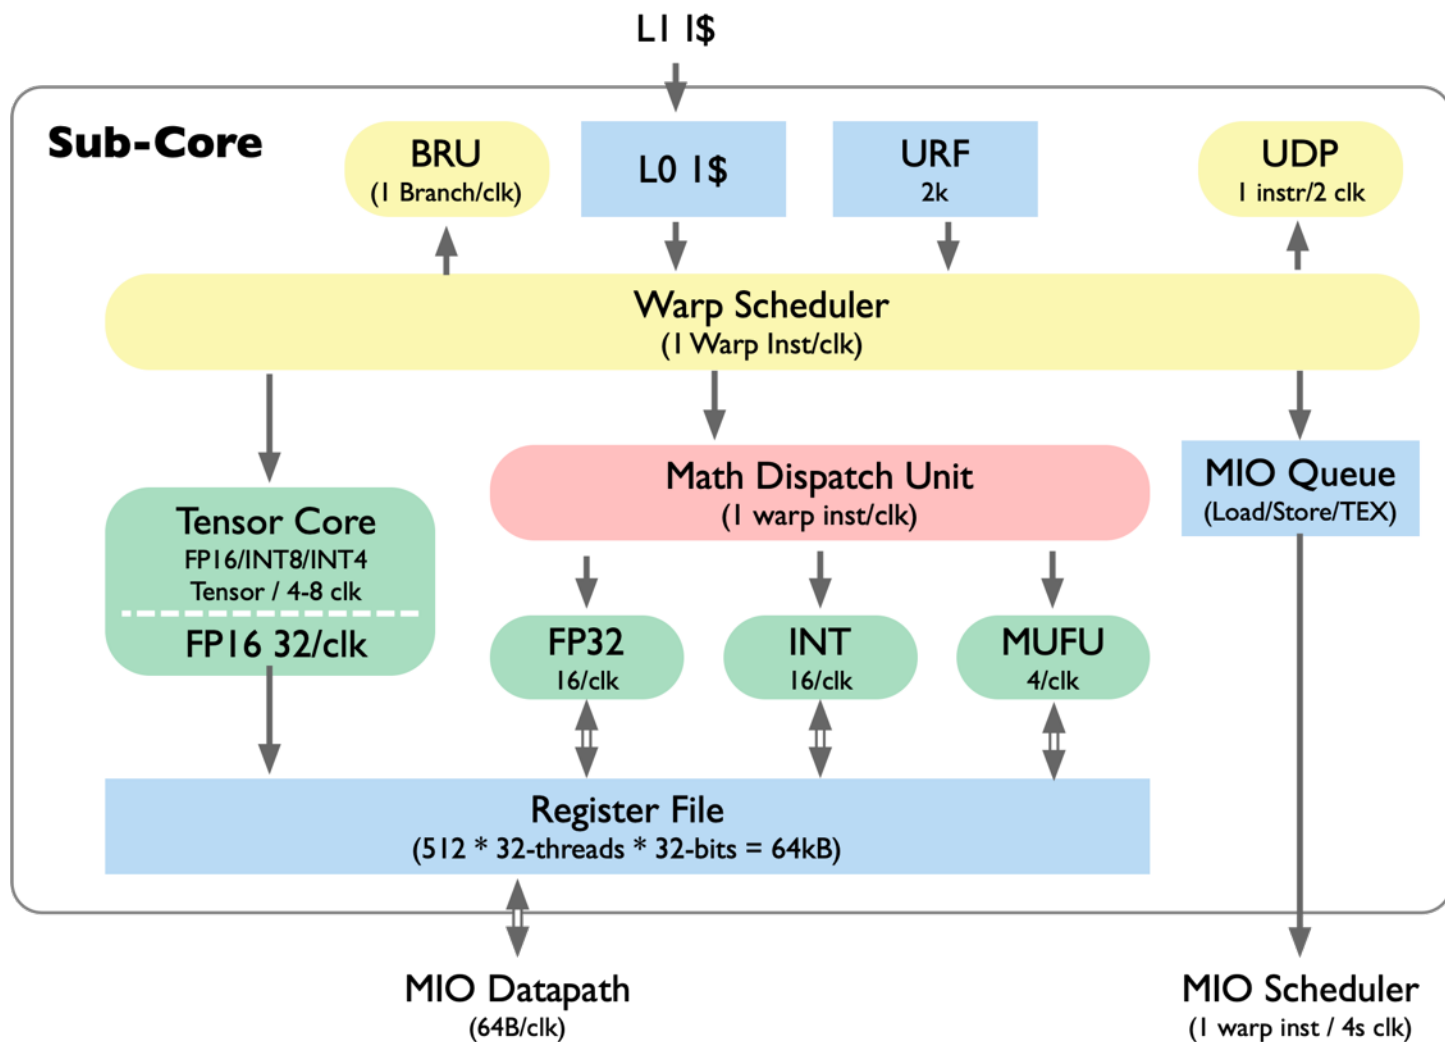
L1 I$

Sub-Core

BRU
(1 Branch/clk)

L0 I$

URF
2k

UDP
1 instr/2 clk

Warp Scheduler
(1 Warp Inst/clk)

Tensor Core
FP16/INT8/INT4
Tensor / 4-8 clk
FP16 32/clk

Math Dispatch Unit
(1 warp inst/clk)

MIO Queue
(Load/Store/TEX)

FP32
16/clk

INT
16/clk

MUFU
4/clk

Register File
(512 * 32-threads * 32-bits = 64kB)

MIO Datapath
(64B/clk)

MIO Scheduler
(1 warp inst / 4s clk)